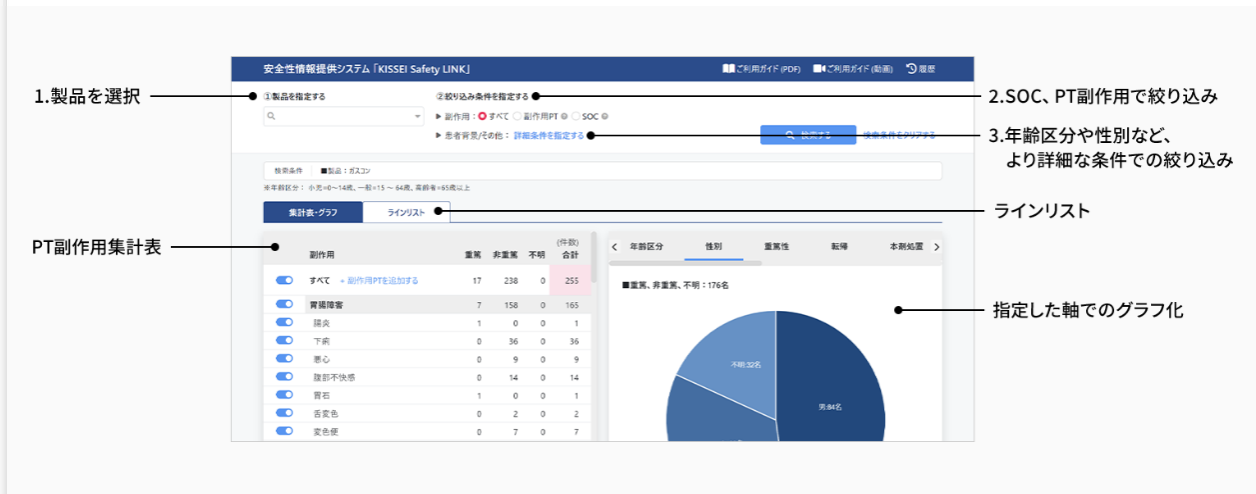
安全性情報提供システム「KISSEI Safety LINK」

ご利用ガイド (PDF) ご利用ガイド (動画) 履歴

1.製品を選択

①製品を指定する

②絞り込み条件を指定する

▶ 副作用： すべて 副作用PT SOC

▶ 患者背景/その他： 詳細条件を指定する

検索する 検索条件をクリアする

2.SOC、PT副作用で絞り込み

3.年齢区分や性別など、より詳細な条件での絞り込み

検索条件 ■製品：ガスコン

※年齢区分： 小児=0～14歳、一般=15 ～ 64歳、高齢者=65歳以上

集計表・グラフ ラインリスト

ラインリスト

PT副作用集計表

| | 副作用 | 重篤 | 非重篤 | 不明 | (件数) 合計 |
|---|---|---|---|---|---|
| | すべて + 副作用PTを追加する | 17 | 238 | 0 | 255 |
| | 胃腸障害 | 7 | 158 | 0 | 165 |
| | 腸炎 | 1 | 0 | 0 | 1 |
| | 下痢 | 0 | 36 | 0 | 36 |
| | 悪心 | 0 | 9 | 0 | 9 |
| | 腹部不快感 | 0 | 14 | 0 | 14 |
| | 胃石 | 1 | 0 | 0 | 1 |
| | 舌変色 | 0 | 2 | 0 | 2 |
| | 変色便 | 0 | 7 | 0 | 7 |

年齢区分 性別 重篤性 転帰 本剤処置

■重篤、非重篤、不明：176名

不明:32名

男:84名

指定した軸でのグラフ化